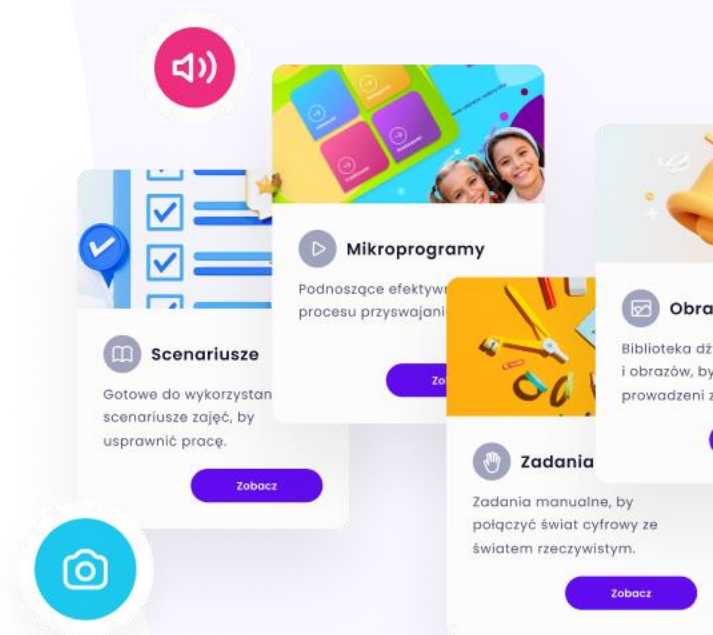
Mikroprogramy

Podnoszące efektywn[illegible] procesu przyswajani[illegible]

Zo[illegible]

Scenariusze

Gotowe do wykorzystan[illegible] scenariusze zajęć, by usprawnić pracę.

Zobacz

Obra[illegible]

Biblioteka dź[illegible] i obrazów, by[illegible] prowadzeni z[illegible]

Zadania

Zadania manualne, by połączyć świat cyfrowy ze światem rzeczywistym.

Zobacz